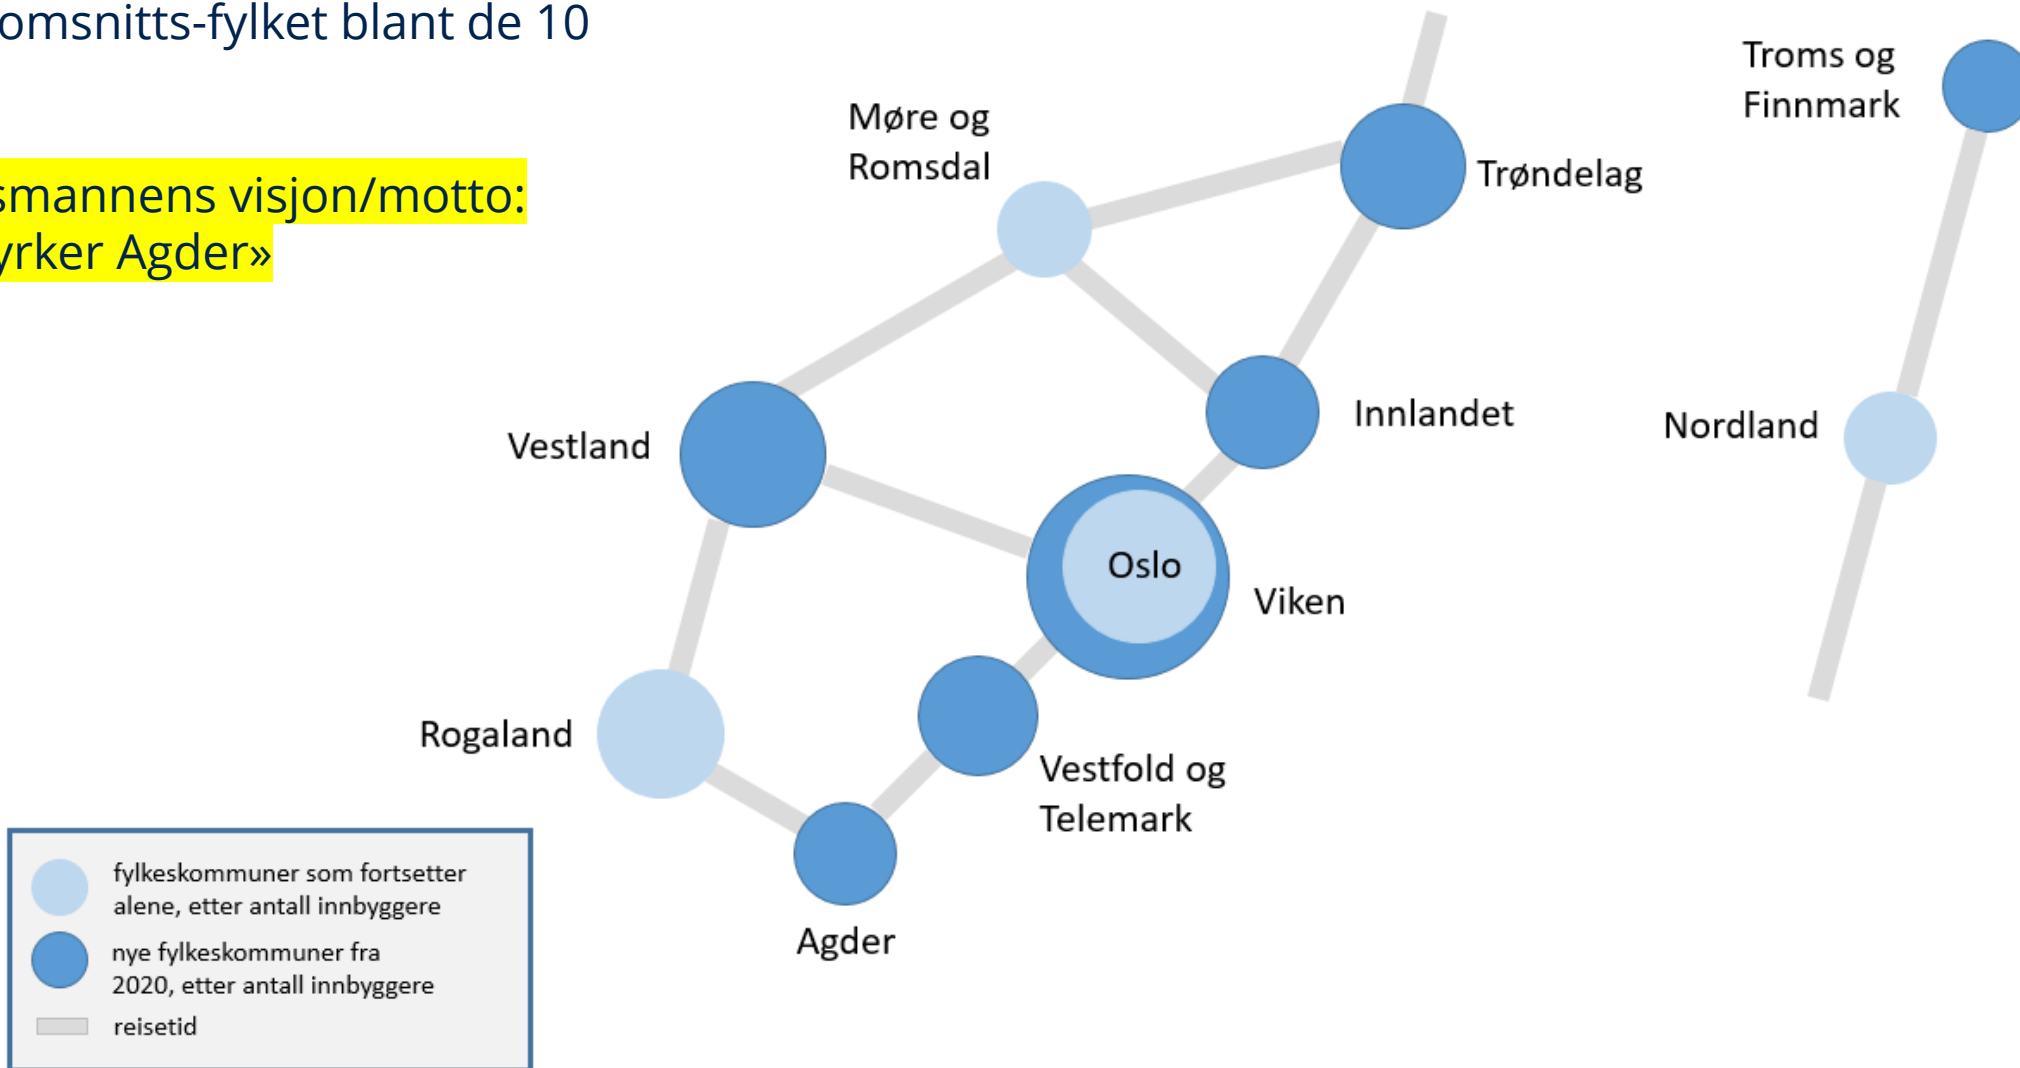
omsnitts-fylket blant de 10

smannens visjon/motto:
yrker Agder»

Møre og Romsdal

Trøndelag

Troms og Finnmark

Innlandet

Nordland

Vestland

Oslo

Viken

Rogaland

Vestfold og Telemark

Agder

fylkeskommuner som fortsetter alene, etter antall innbyggere

nye fylkeskommuner fra 2020, etter antall innbyggere

reisetid